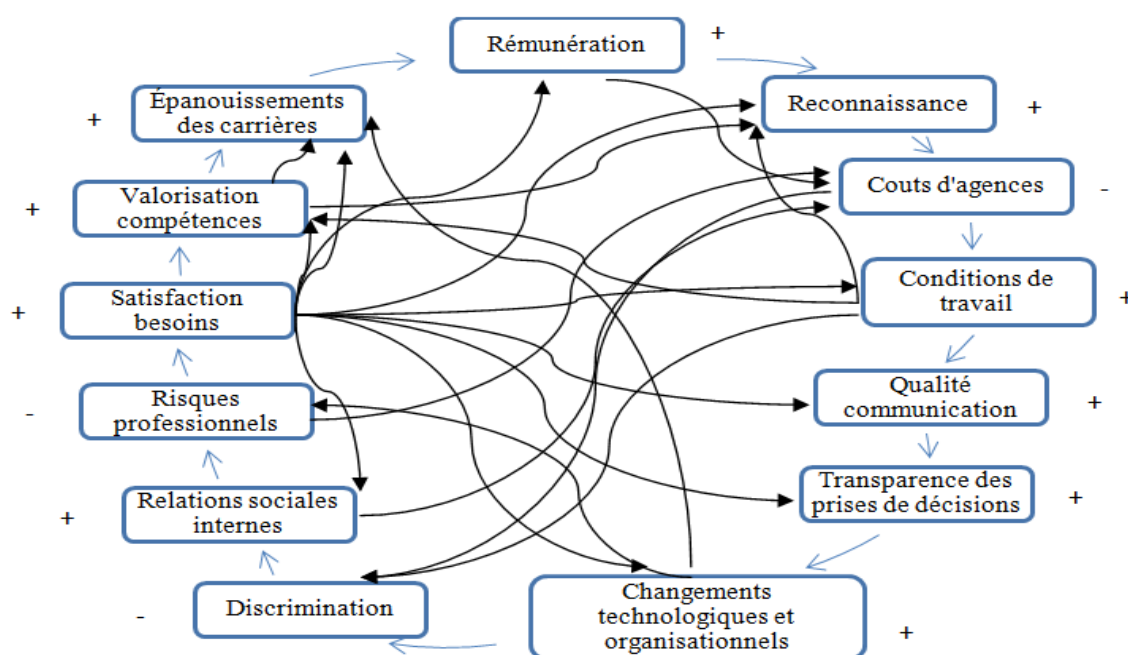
Rémunération +

Épanouissements des carrières +

Reconnaissance +

Valorisation compétences +

Couts d'agences -

Satisfaction besoins +

Conditions de travail +

Risques professionnels -

Qualité communication +

Relations sociales internes +

Transparence des prises de décisions +

Discrimination -

Changements technologiques et organisationnels +